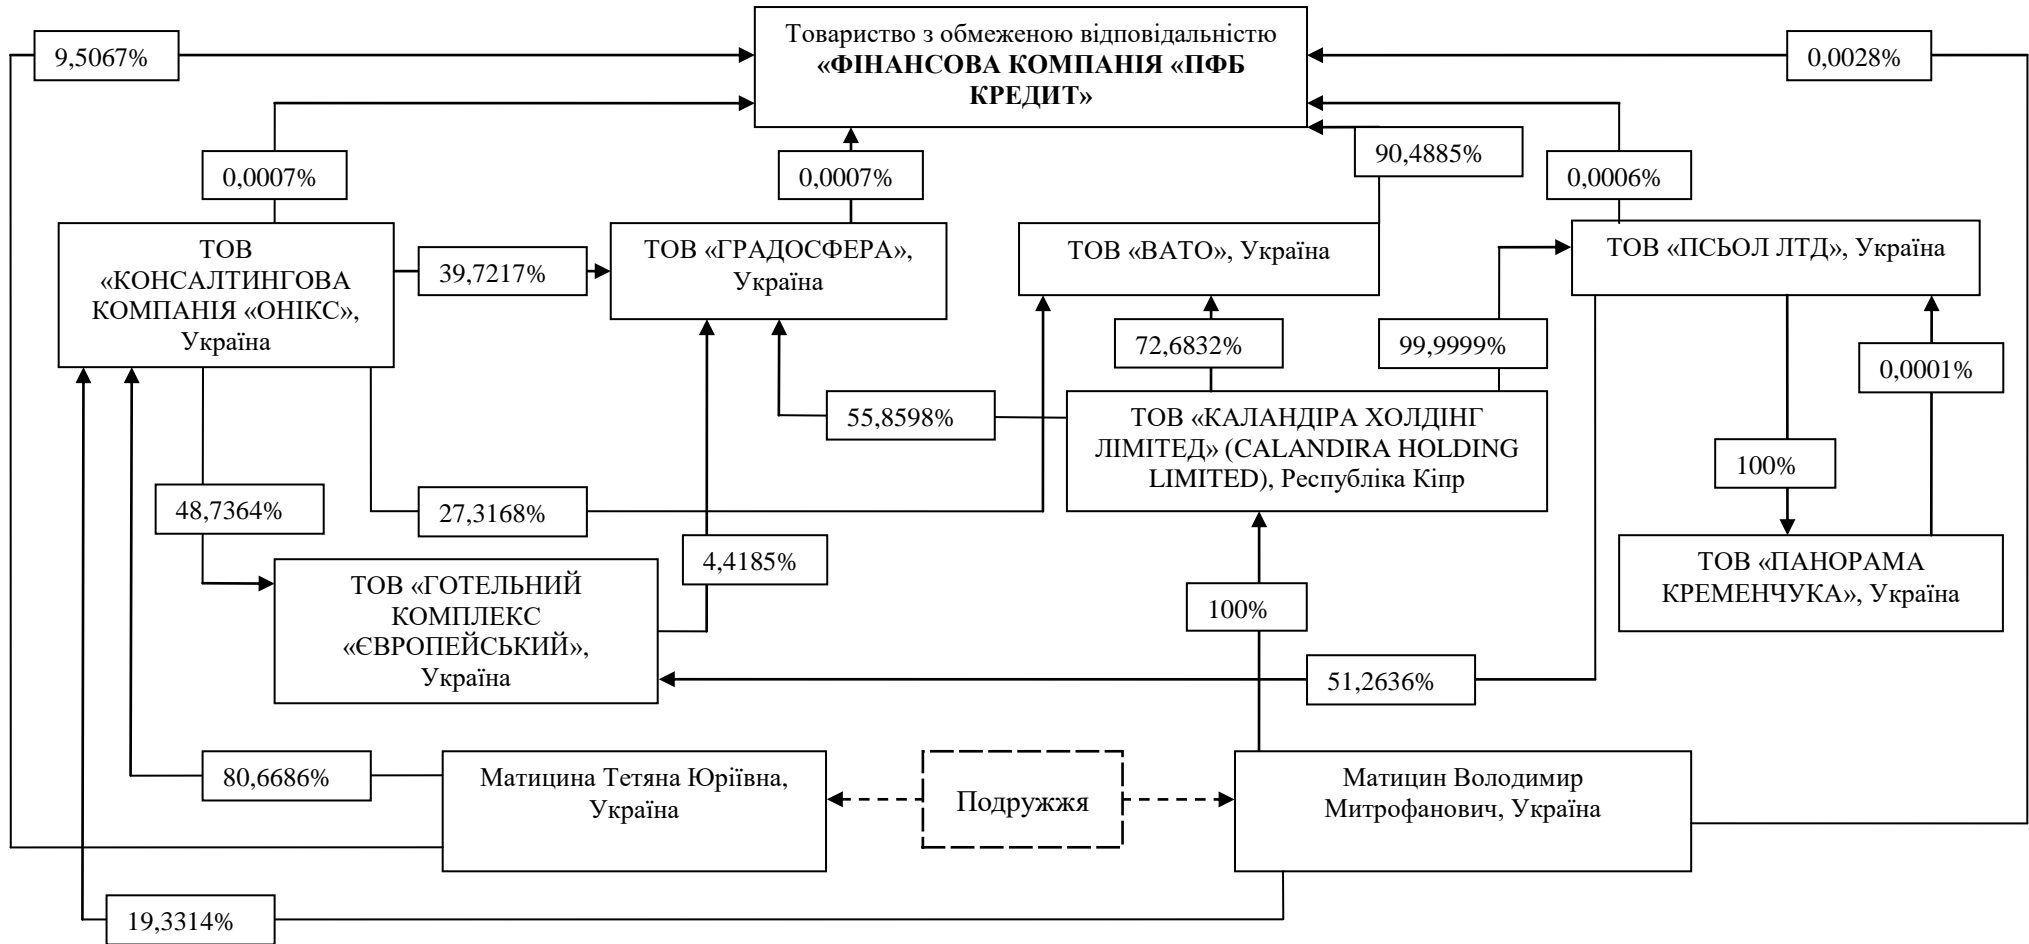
Товариство з обмеженою відповідальністю «ФІНАНСОВА КОМПАНІЯ «ПФБ КРЕДИТ»

9,5067%

0,0028%

0,0007%

0,0007%

90,4885%

0,0006%

ТОВ «КОНСАЛТИНГОВА КОМПАНІЯ «ОНІКС», Україна

39,7217%

ТОВ «ГРАДОСФЕРА», Україна

ТОВ «ВАТО», Україна

ТОВ «ПСЬОЛ ЛТД», Україна

72,6832%

99,9999%

0,0001%

55,8598%

ТОВ «КАЛАНДІРА ХОЛДІНГ ЛІМІТЕД» (CALANDIRA HOLDING LIMITED), Республіка Кіпр

100%

48,7364%

27,3168%

4,4185%

ТОВ «ГОТЕЛЬНИЙ КОМПЛЕКС «ЄВРОПЕЙСЬКИЙ», Україна

100%

ТОВ «ПАНОРАМА КРЕМЕНЧУКА», Україна

51,2636%

80,6686%

Матицина Тетяна Юріївна, Україна

Подружжя

Матицин Володимир Митрофанович, Україна

19,3314%